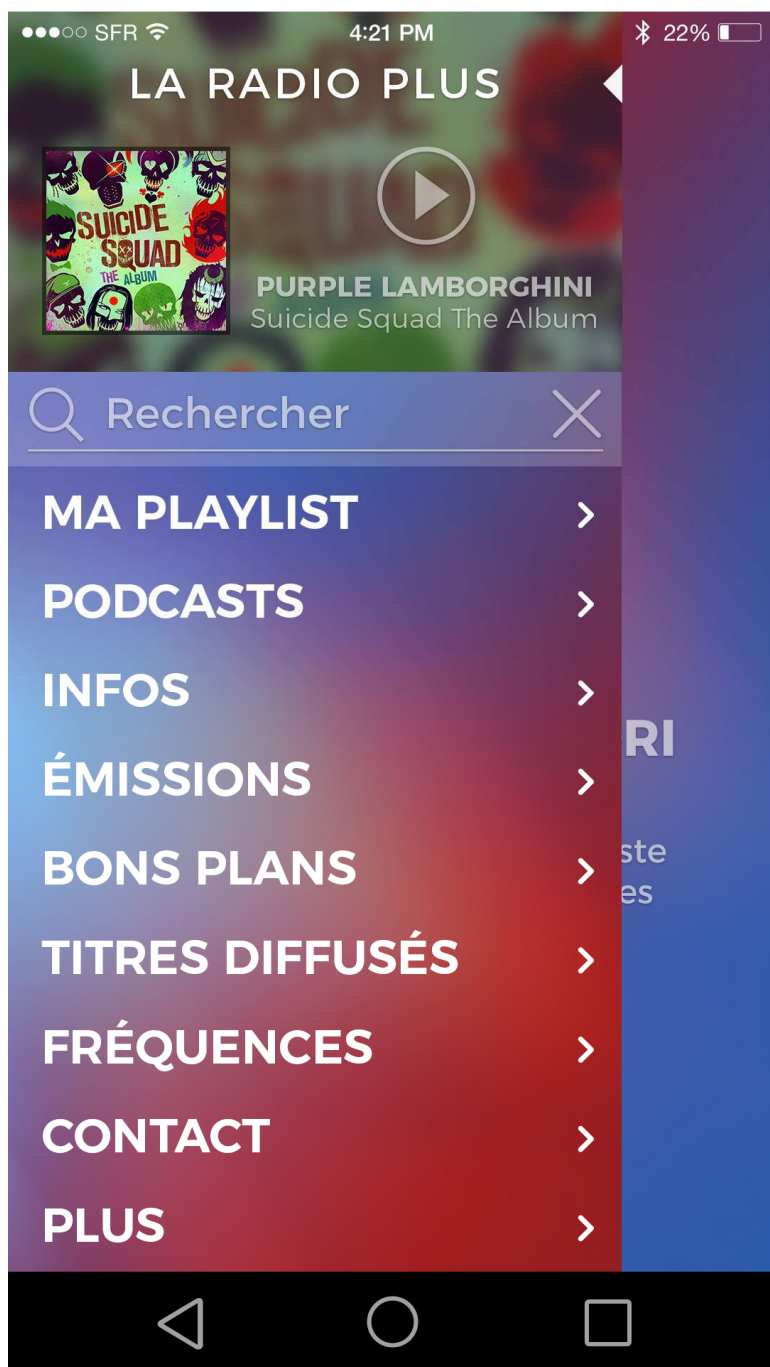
●●●○○ SFR 4:21 PM 22%

LA RADIO PLUS

SUICIDE SQUAD THE ALBUM

PURPLE LAMBORGHINI
Suicide Squad The Album

Rechercher

MA PLAYLIST

PODCASTS

INFOS

ÉMISSIONS

BONS PLANS

TITRES DIFFUSÉS

FRÉQUENCES

CONTACT

PLUS

RI

ste
es